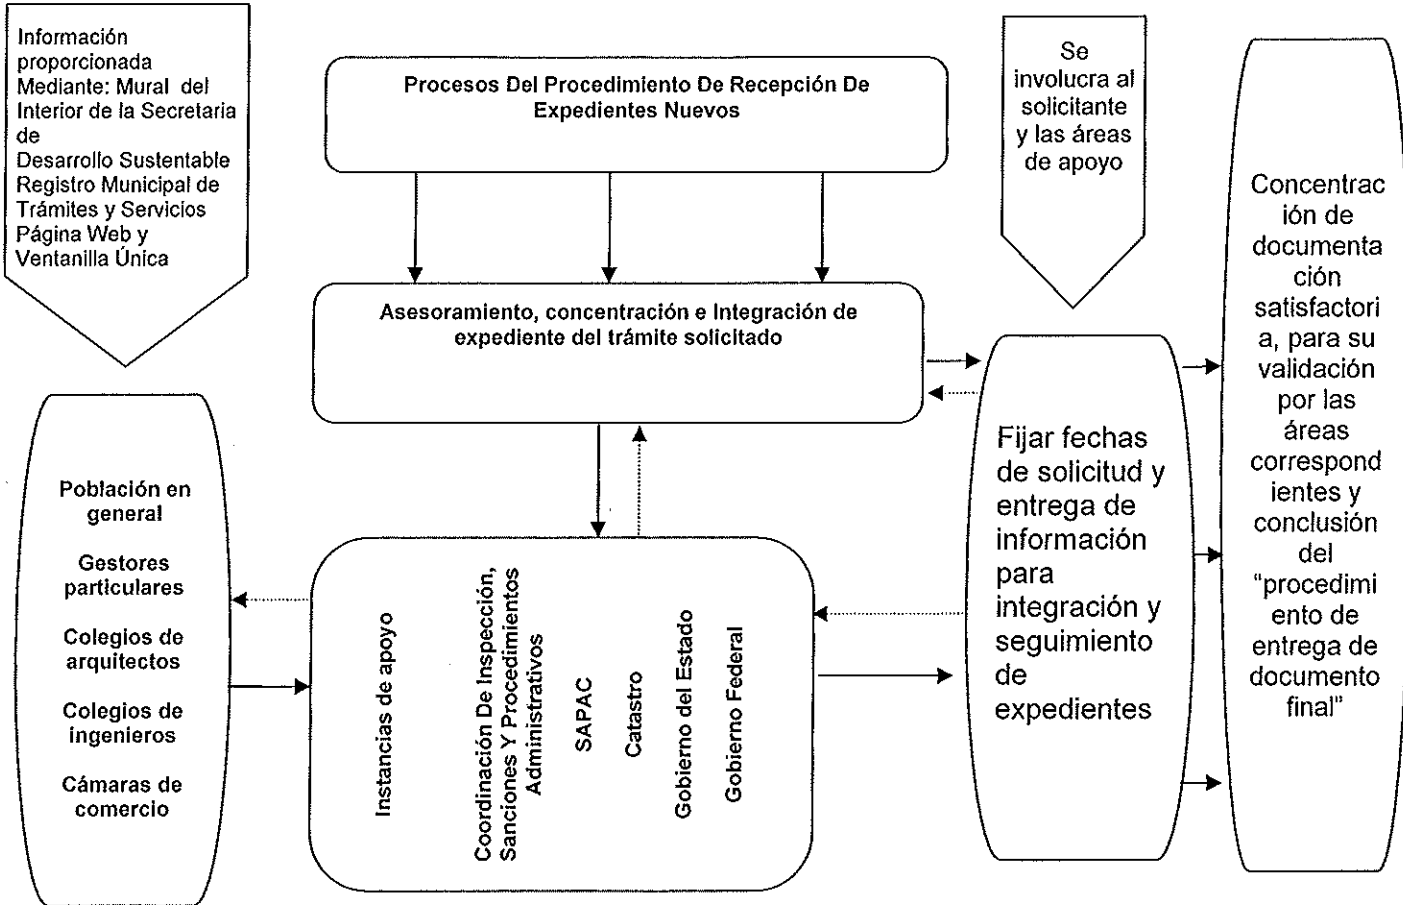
Información proporcionada Mediante: Mural del Interior de la Secretaria de Desarrollo Sustentable Registro Municipal de Trámites y Servicios Página Web y Ventanilla Única

Procesos Del Procedimiento De Recepción De Expedientes Nuevos

Se involucra al solicitante y las áreas de apoyo

Concentración de documentación satisfactoria, para su validación por las áreas correspondientes y conclusión del "procedimiento de entrega de documento final"

Asesoramiento, concentración e Integración de expediente del trámite solicitado

Fijar fechas de solicitud y entrega de información para integración y seguimiento de expedientes

Población en general

Gestores particulares

Colegios de arquitectos

Colegios de ingenieros

Cámaras de comercio

Instancias de apoyo

Coordinación De Inspección, Sanciones Y Procedimientos Administrativos

SAPAC

Catastro

Gobierno del Estado

Gobierno Federal